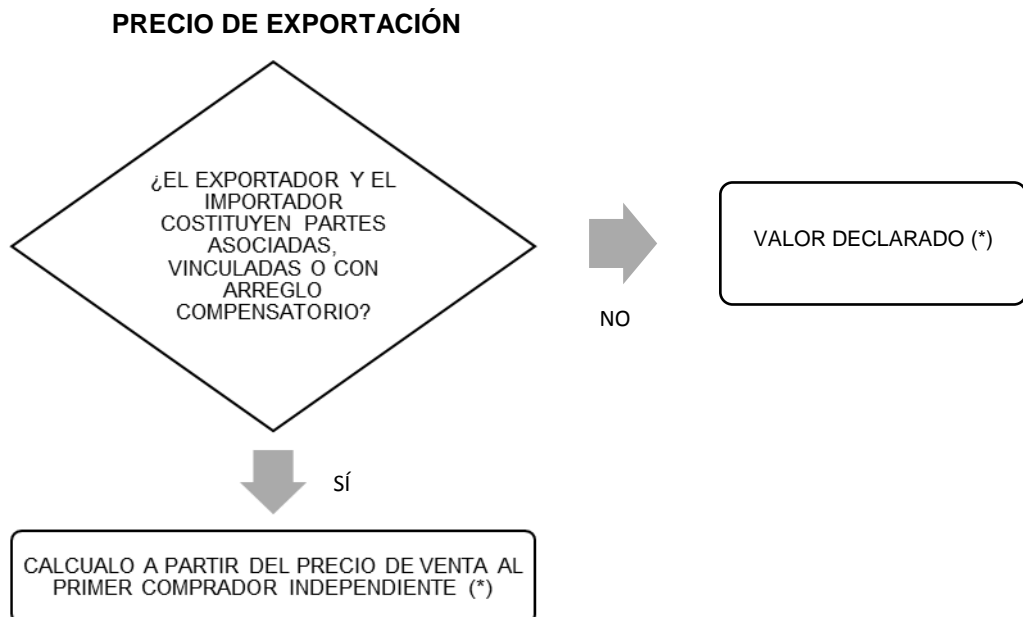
PRECIO DE EXPORTACIÓN

¿EL EXPORTADOR Y EL IMPORTADOR COSTITUYEN PARTES ASOCIADAS, VINCULADAS O CON ARREGLO COMPENSATORIO?

NO

VALOR DECLARADO (*)

SÍ

CALCUALO A PARTIR DEL PRECIO DE VENTA AL PRIMER COMPRADOR INDEPENDIENTE (*)